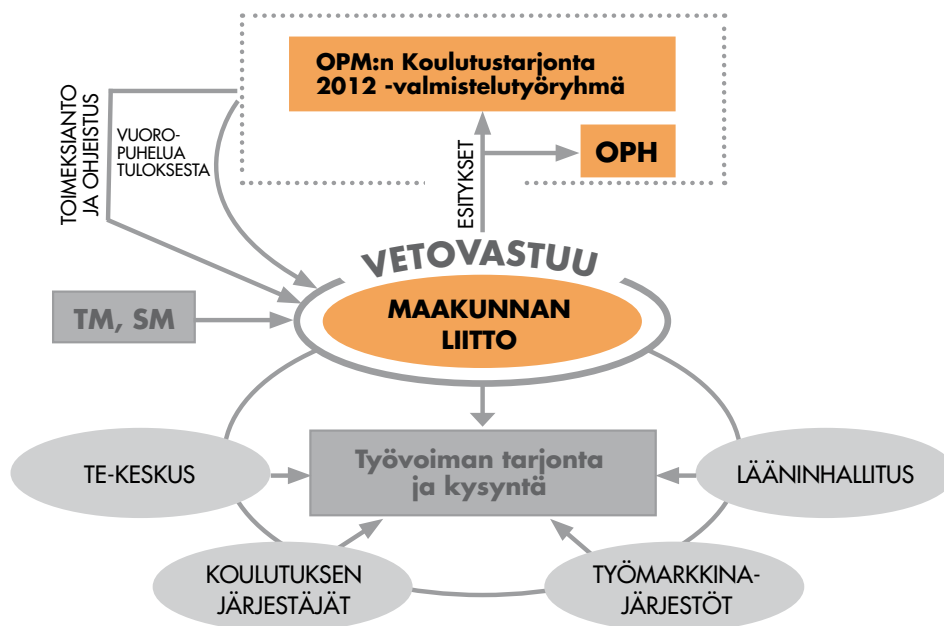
OPM:n Koulutustarjonta 2012 -valmistelutyöryhmä

OPH

TOIMEKSIANTO JA OHJEISTUS

VUORO-PUHELUA TULOKSESTA

ESITYKSET

VETOVASTUU

MAAKUNNAN LIITTO

TM, SM

Työvoiman tarjonta ja kysyntä

TE-KESKUS

LÄÄNINHALLITUS

KOULUTUKSEN JÄRJESTÄJÄT

TYÖMARKKINA-JÄRJESTÖT